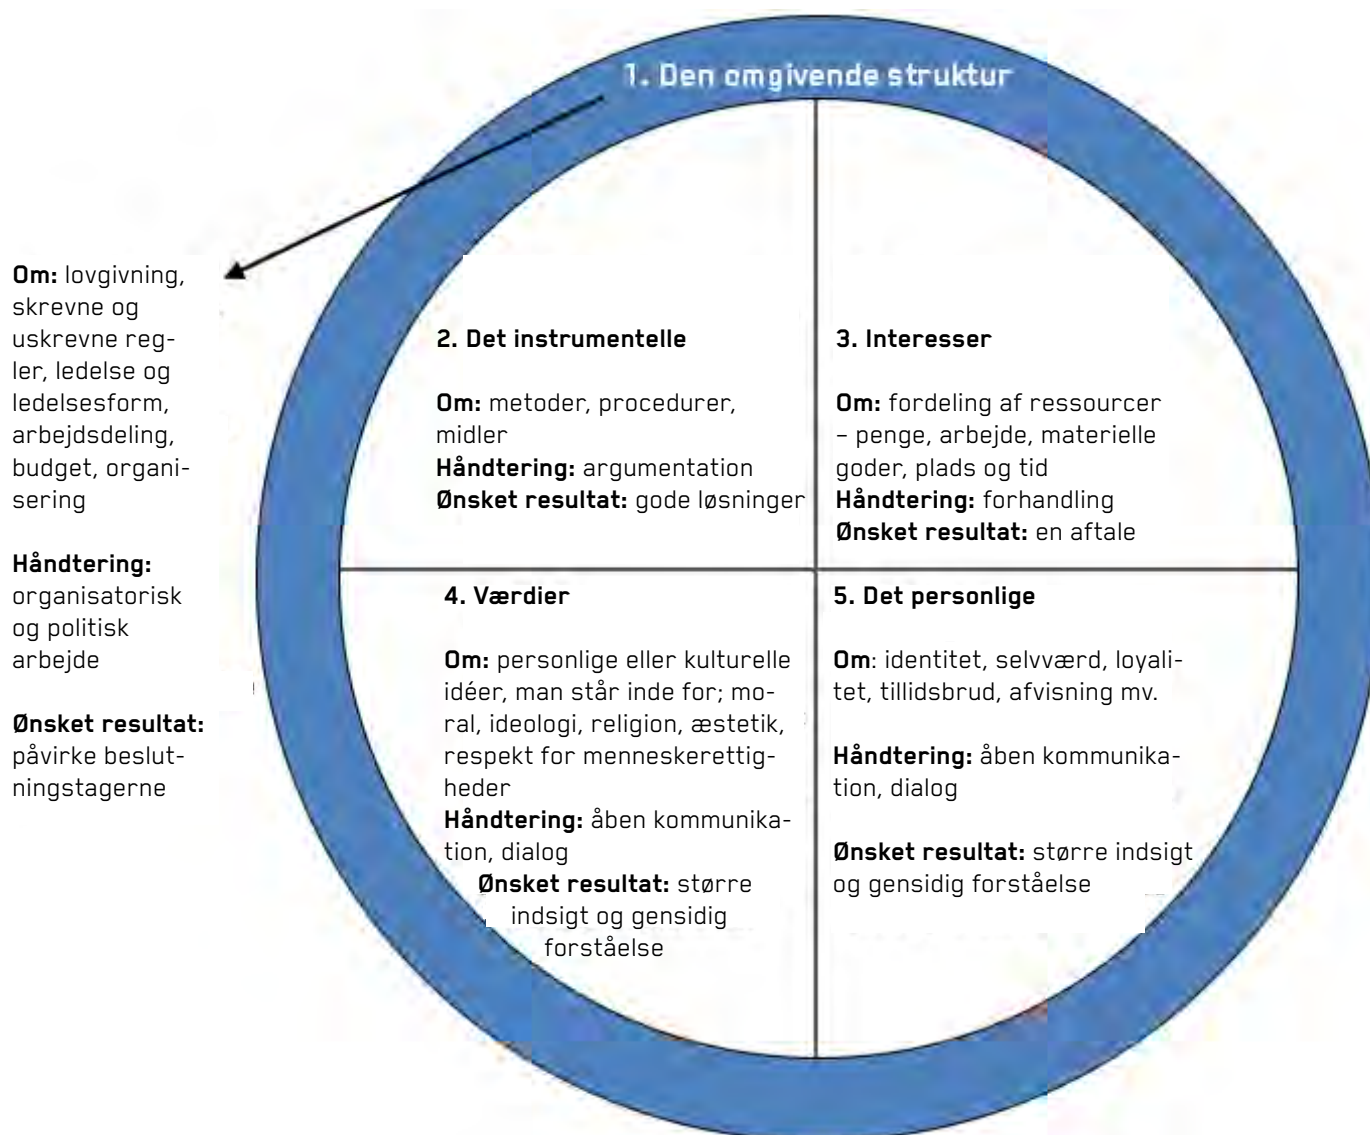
1. Den omgivende struktur

Om: lovgivning, skrevne og uskrevne regler, ledelse og ledelsesform, arbejdsdeling, budget, organisering

Håndtering: organisatorisk og politisk arbejde

Ønsket resultat: påvirke beslutningstagerne

2. Det instrumentelle

Om: metoder, procedurer, midler
Håndtering: argumentation
Ønsket resultat: gode løsninger

3. Interesser

Om: fordeling af ressourcer – penge, arbejde, materielle goder, plads og tid
Håndtering: forhandling
Ønsket resultat: en aftale

4. Værdier

Om: personlige eller kulturelle idéer, man står inde for; moral, ideologi, religion, æstetik, respekt for menneskerettigheder
Håndtering: åben kommunikation, dialog
Ønsket resultat: større indsigt og gensidig forståelse

5. Det personlige

Om: identitet, selvværd, loyalitet, tillidsbrud, afvisning mv.

Håndtering: åben kommunikation, dialog

Ønsket resultat: større indsigt og gensidig forståelse